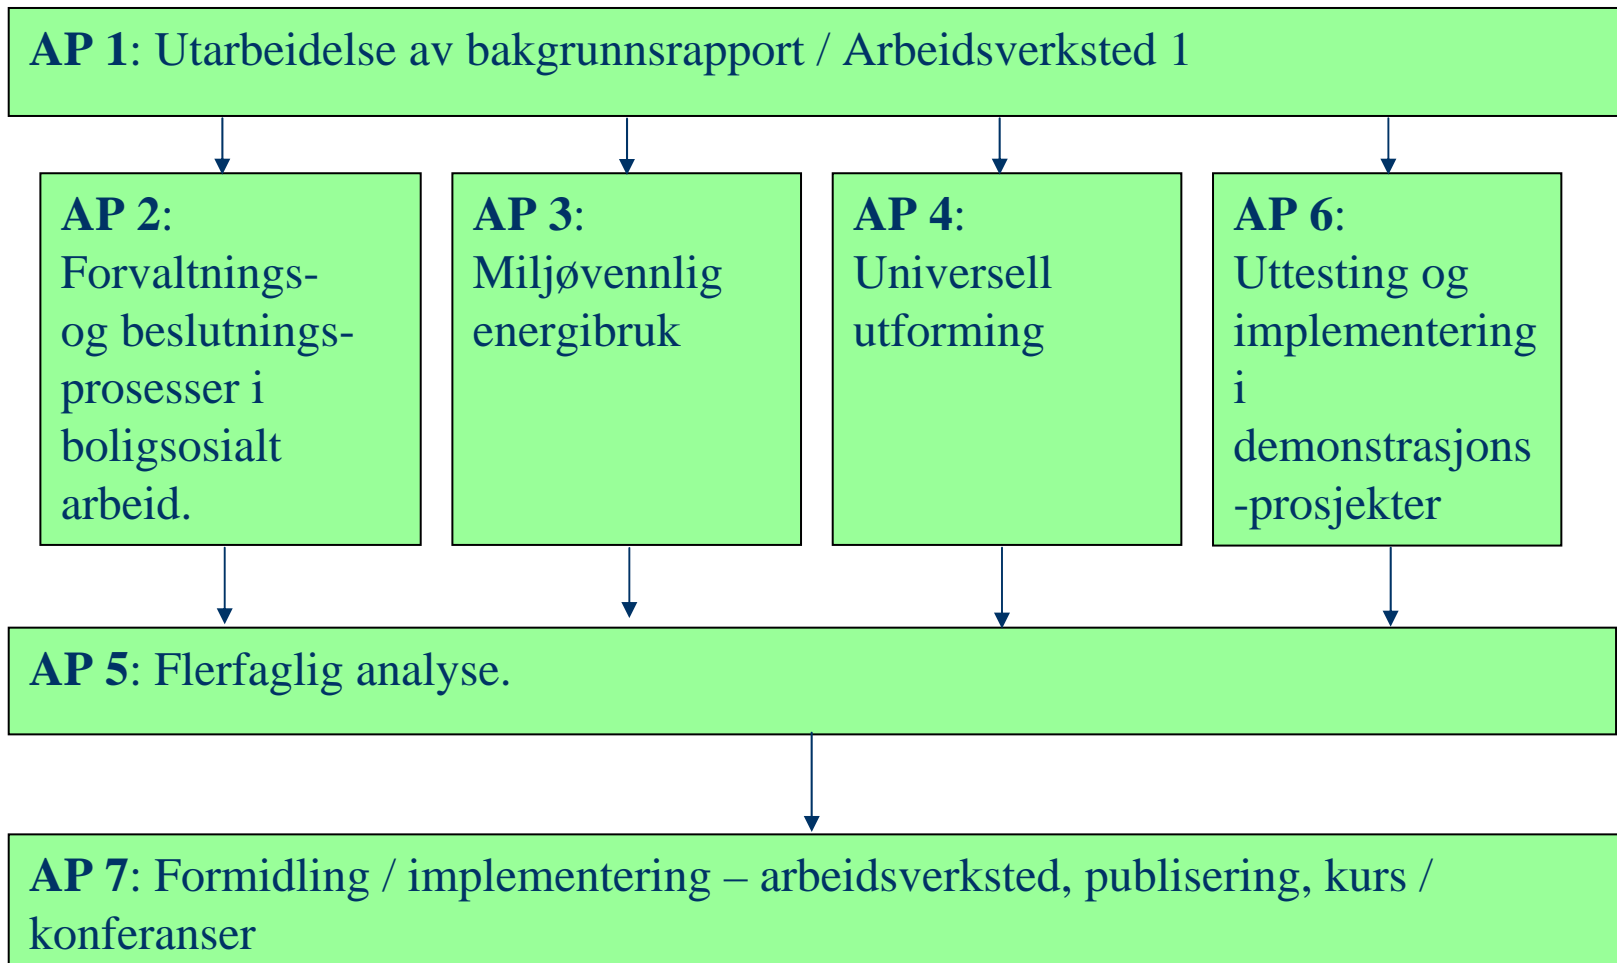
**AP 1**: Utarbeidelse av bakgrunnsrapport / Arbeidsverksted 1

**AP 2**: Forvaltnings- og beslutnings-prosesser i boligsosialt arbeid.

**AP 3**: Miljøvennlig energibruk

**AP 4**: Universell utforming

**AP 6**: Uttesting og implementering i demonstrasjons-prosjekter

**AP 5**: Flerfaglig analyse.

**AP 7**: Formidling / implementering – arbeidsverksted, publisering, kurs / konferanser